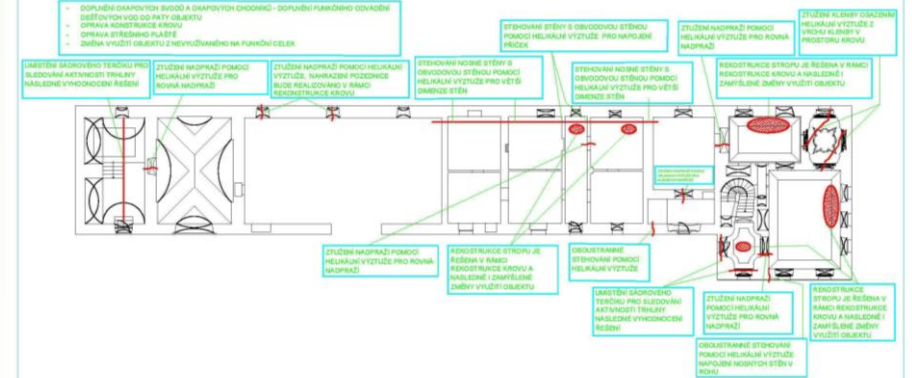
- DOPLNĚNÍ OKAPOVÝCH SVODŮ A OKAPOVÝCH CHODNÍKŮ - DOPLNĚNÍ FUNKČNÍHO ODVÁDĚNÍ DEŠŤOVÝCH VOD OD PATY OBJEKTU
- OPRAVA KONSTRUKCE KROVU
- OPRAVA STŘEŠNÍHO PLÁŠTĚ
- ZMĚNA VYUŽITÍ OBJEKTU Z NEVYUŽÍVANÉHO NA FUNKČNÍ CELEK

STEHOVÁNÍ STĚNY S OBVODOVOU STĚNOU POMOCÍ HELIKÁLNÍ VÝZTUŽE PRO NAPOJENÍ PŘÍČEK

ZTUŽENÍ NADPRAŽÍ POMOCÍ HELIKÁLNÍ VÝZTUŽE PRO ROVNÁ NADPRAŽÍ

ZTUŽENÍ KLENBY OSAZENÍM HELIKÁLNÍ VÝZTUŽE Z VRCHU KLENBY V PROSTORU KROVU

UMÍSTĚNÍ SÁDROVÉHO TERČÍKU PRO SLEDOVÁNÍ AKTIVNOSTI TRHLINY NÁSLEDNÉ VYHODNOCENÍ ŘEŠENÍ

ZTUŽENÍ NADPRAŽÍ POMOCÍ HELIKÁLNÍ VÝZTUŽE PRO ROVNÁ NADPRAŽÍ

ZTUŽENÍ NADPRAŽÍ POMOCÍ HELIKÁLNÍ VÝZTUŽE, NAHRAZENÍ POZEDNICE BUDE REALIZOVÁNO V RÁMCI REKONSTRUKCE KROVU

STEHOVÁNÍ NOSNÉ STĚNY S OBVODOVOU STĚNOU POMOCÍ HELIKÁLNÍ VÝZTUŽE PRO VĚTŠÍ DIMENZE STĚN

STEHOVÁNÍ NOSNÉ STĚNY S OBVODOVOU STĚNOU POMOCÍ HELIKÁLNÍ VÝZTUŽE PRO VĚTŠÍ DIMENZE STĚN

REKONSTRUKCE STROPU JE ŘEŠENA V RÁMCI REKONSTRUKCE KROVU A NÁSLEDNÉ I ZAMÝŠLENÉ ZMĚNY VYUŽITÍ OBJEKTU

STEHOVÁNÍ NOSNÉ STĚNY S OBVODOVOU STĚNOU POMOCÍ HELIKÁLNÍ VÝZTUŽE PRO VĚTŠÍ DIMENZE STĚN

ZTUŽENÍ NADPRAŽÍ POMOCÍ HELIKÁLNÍ VÝZTUŽE PRO ROVNÁ NADPRAŽÍ

REKONSTRUKCE STROPU JE ŘEŠENA V RÁMCI REKONSTRUKCE KROVU A NÁSLEDNÉ I ZAMÝŠLENÉ ZMĚNY VYUŽITÍ OBJEKTU

OBOUSTRANNÉ STEHOVÁNÍ POMOCÍ HELIKÁLNÍ VÝZTUŽE

UMÍSTĚNÍ SÁDROVÉHO TERČÍKU PRO SLEDOVÁNÍ AKTIVNOSTI TRHLINY NÁSLEDNÉ VYHODNOCENÍ ŘEŠENÍ

ZTUŽENÍ NADPRAŽÍ POMOCÍ HELIKÁLNÍ VÝZTUŽE PRO ROVNÁ NADPRAŽÍ

REKONSTRUKCE STROPU JE ŘEŠENA V RÁMCI REKONSTRUKCE KROVU A NÁSLEDNÉ I ZAMÝŠLENÉ ZMĚNY VYUŽITÍ OBJEKTU

OBOUSTRANNÉ STEHOVÁNÍ POMOCÍ HELIKÁLNÍ VÝZTUŽE NAPOJENÍ NOSNÝCH STĚN V ROHU